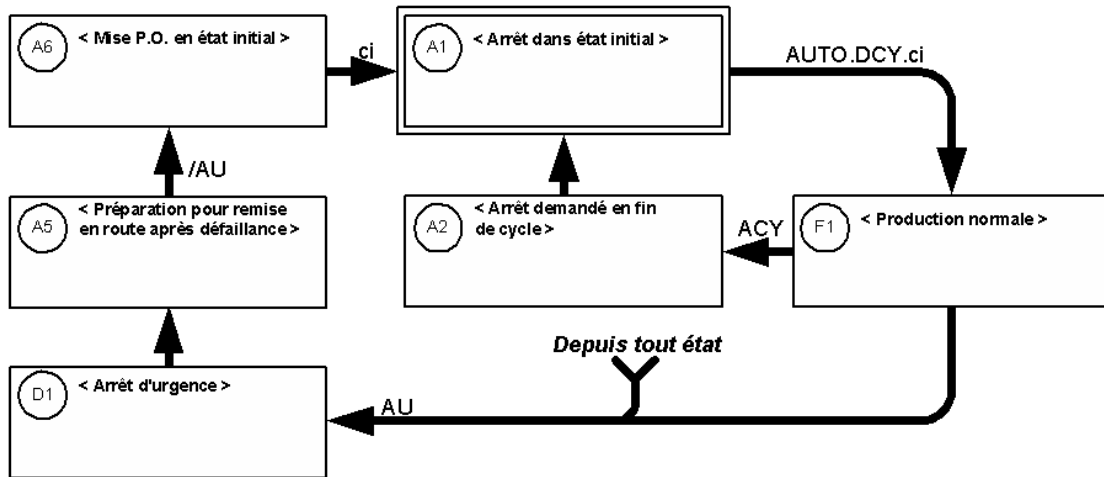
A6 < Mise P.O. en état initial >

ci

A1 < Arrêt dans état initial >

AUTO.DCY.ci

/AU

A5 < Préparation pour remise en route après défaillance >

A2 < Arrêt demandé en fin de cycle >

ACY

F1 < Production normale >

Depuis tout état

D1 < Arrêt d'urgence >

AU